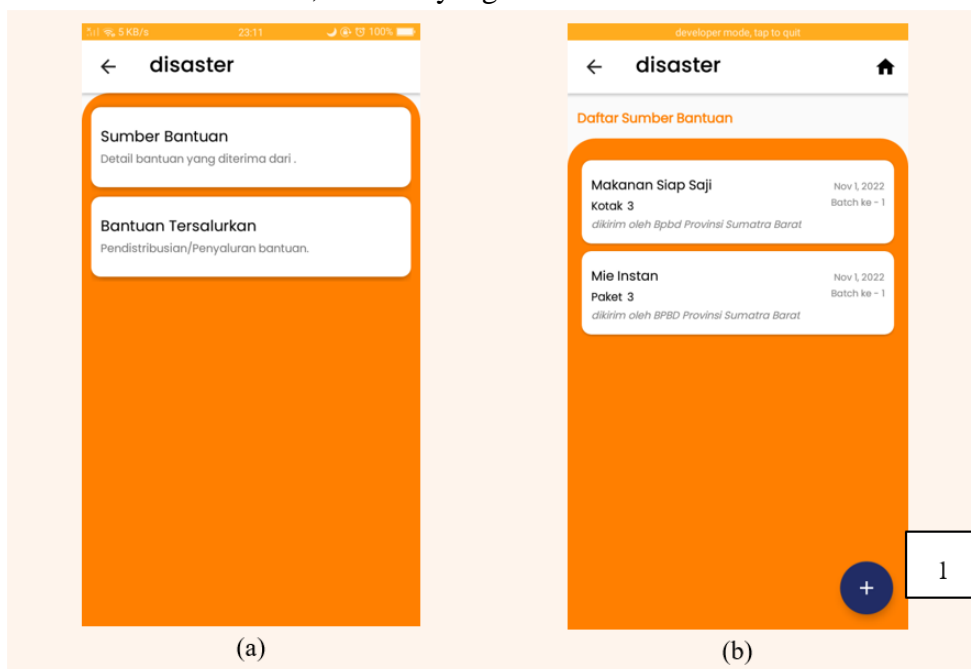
5 KB/s 23:11 100%

disaster

Sumber Bantuan
Detail bantuan yang diterima dari .

Bantuan Tersalurkan
Pendistribusian/Penyaluran bantuan.

(a)

developer mode, tap to quit

disaster

Daftar Sumber Bantuan

Makanan Siap Saji
Kotak 3
dikirim oleh Bpbd Provinsi Sumatra Barat
Nov 1, 2022
Batch ke - 1

Mie Instan
Paket 3
dikirim oleh BPBD Provinsi Sumatra Barat
Nov 1, 2022
Batch ke - 1

+

1

(b)